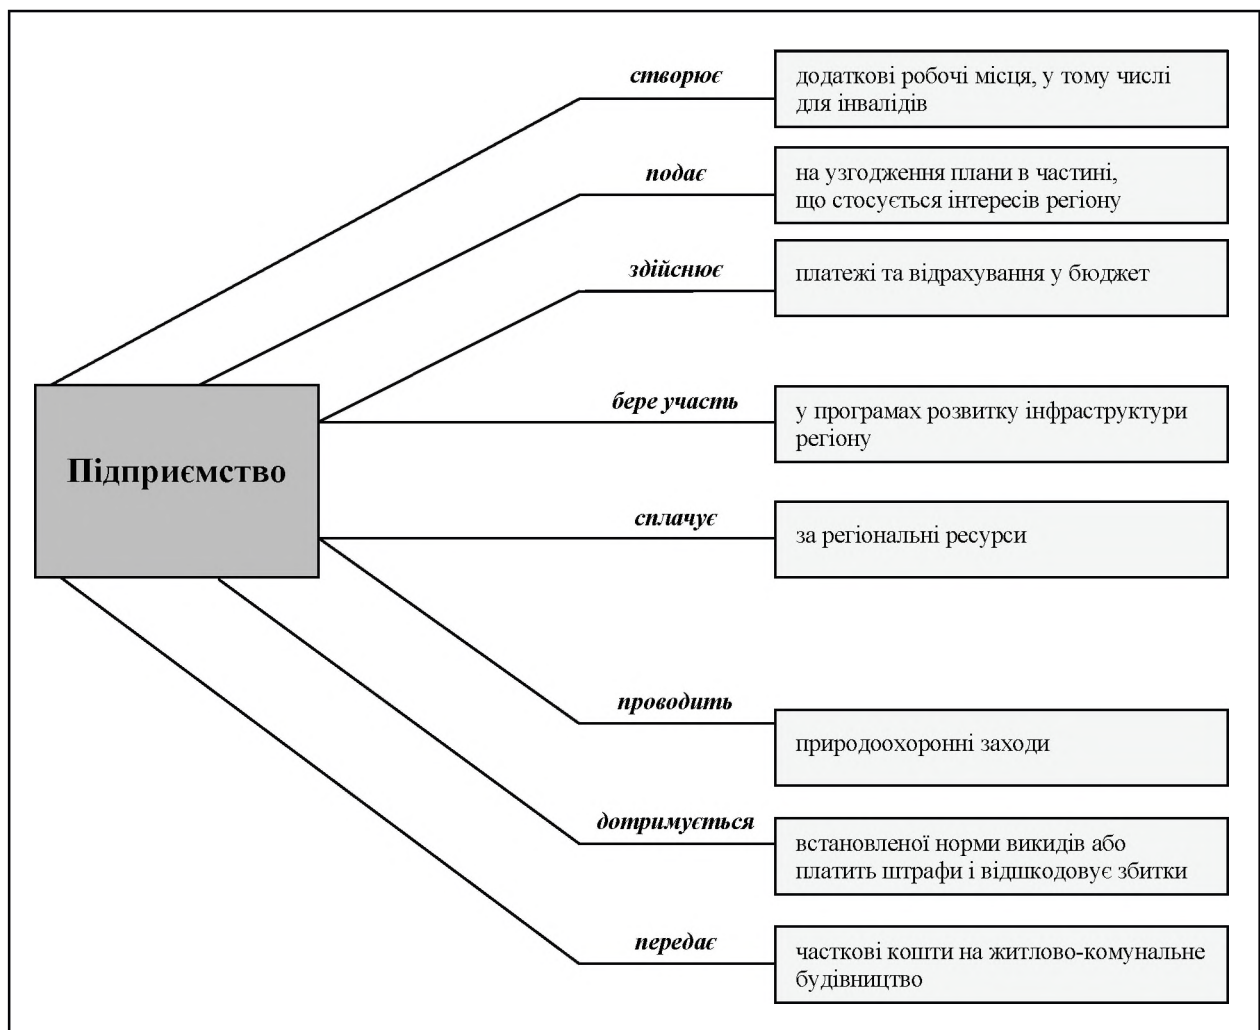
Підприємство

створює
додаткові робочі місця, у тому числі для інвалідів

подає
на узгодження плани в частині, що стосується інтересів регіону

здійснює
платежі та відрахування у бюджет

бере участь
у програмах розвитку інфраструктури регіону

сплачує
за регіональні ресурси

проводить
природоохоронні заходи

дотримується
встановленої норми викидів або платить штрафи і відшкодовує збитки

передає
часткові кошти на житлово-комунальне будівництво